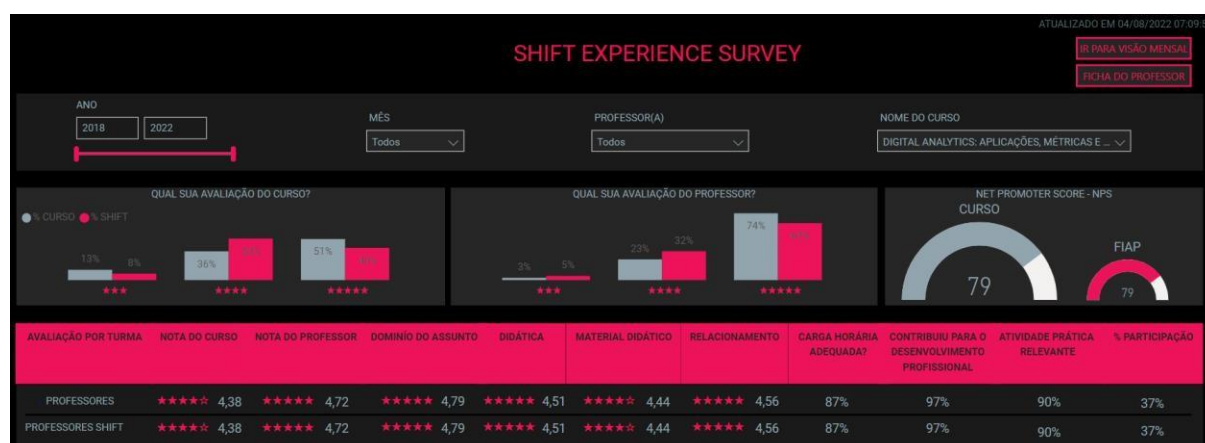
ATUALIZADO EM 04/08/2022 07:09

SHIFT EXPERIENCE SURVEY

IR PARA VISÃO MENSAL

FICHA DO PROFESSOR

ANO

2018 2022

MÊS

Todos

PROFESSOR(A)

Todos

NOME DO CURSO

DIGITAL ANALYTICS: APLICAÇÕES, MÉTRICAS E ...

QUAL SUA AVALIAÇÃO DO CURSO?

% CURSO % SHIFT

13% 8% 36% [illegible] 51% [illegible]

★★★ ★★★★ ★★★★★

QUAL SUA AVALIAÇÃO DO PROFESSOR?

3% 5% 23% 32% 74% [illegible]

★★★ ★★★★ ★★★★★

NET PROMOTER SCORE - NPS

CURSO

79

FIAP

79

| AVALIAÇÃO POR TURMA | NOTA DO CURSO | NOTA DO PROFESSOR | DOMÍNIO DO ASSUNTO | DIDÁTICA | MATERIAL DIDÁTICO | RELACIONAMENTO | CARGA HORÁRIA ADEQUADA? | CONTRIBUIU PARA O DESENVOLVIMENTO PROFISSIONAL | ATIVIDADE PRÁTICA RELEVANTE | % PARTICIPAÇÃO |
|---|---|---|---|---|---|---|---|---|---|---|
| PROFESSORES | ★★★★☆ 4,38 | ★★★★★ 4,72 | ★★★★★ 4,79 | ★★★★★ 4,51 | ★★★★☆ 4,44 | ★★★★★ 4,56 | 87% | 97% | 90% | 37% |
| PROFESSORES SHIFT | ★★★★☆ 4,38 | ★★★★★ 4,72 | ★★★★★ 4,79 | ★★★★★ 4,51 | ★★★★☆ 4,44 | ★★★★★ 4,56 | 87% | 97% | 90% | 37% |